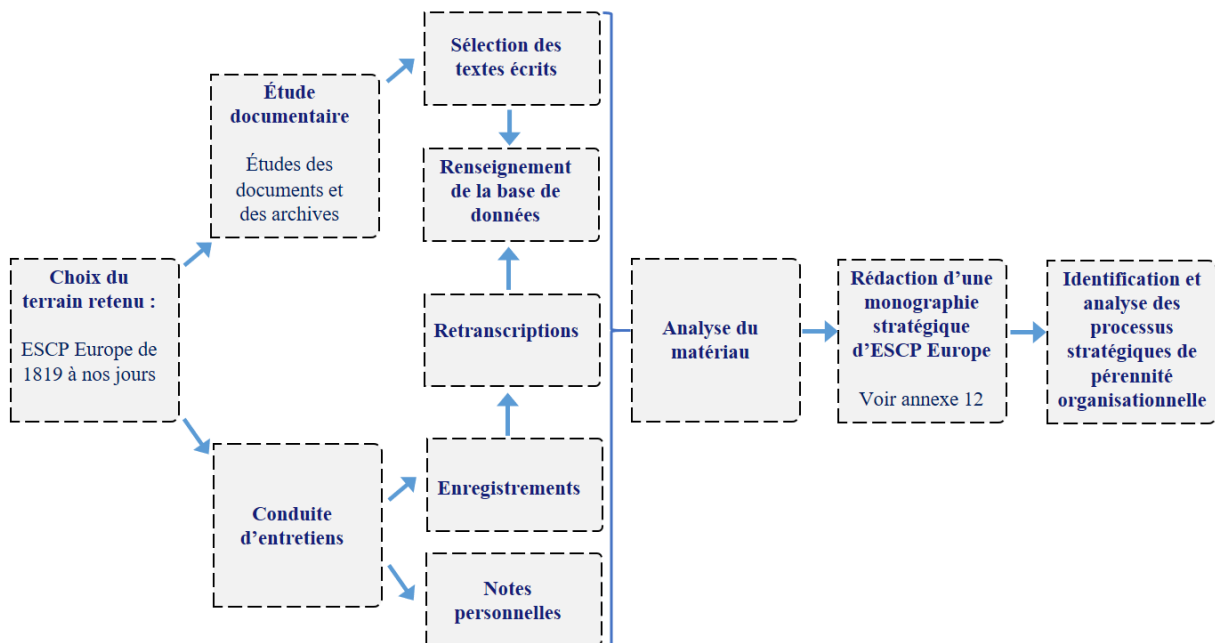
Choix du terrain retenu :

ESCP Europe de 1819 à nos jours

Étude documentaire

Études des documents et des archives

Sélection des textes écrits

Renseignement de la base de données

Retranscriptions

Enregistrements

Conduite d'entretiens

Notes personnelles

Analyse du matériau

Rédaction d'une monographie stratégique d'ESCP Europe

Voir annexe 12

Identification et analyse des processus stratégiques de pérennité organisationnelle